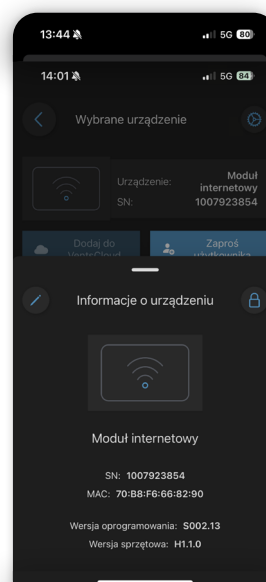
13:44 5G 80

14:01 5G 84

Wybrane urządzenie

Urządzenie: Moduł internetowy
SN: 1007923854

Dodaj do VentoCloud

Zaproś użytkownika

Informacje o urządzeniu

Moduł internetowy

SN: 1007923854
MAC: 70:B8:F6:66:82:90

Wersja oprogramowania: S002.13
Wersja sprzętowa: H1.1.0